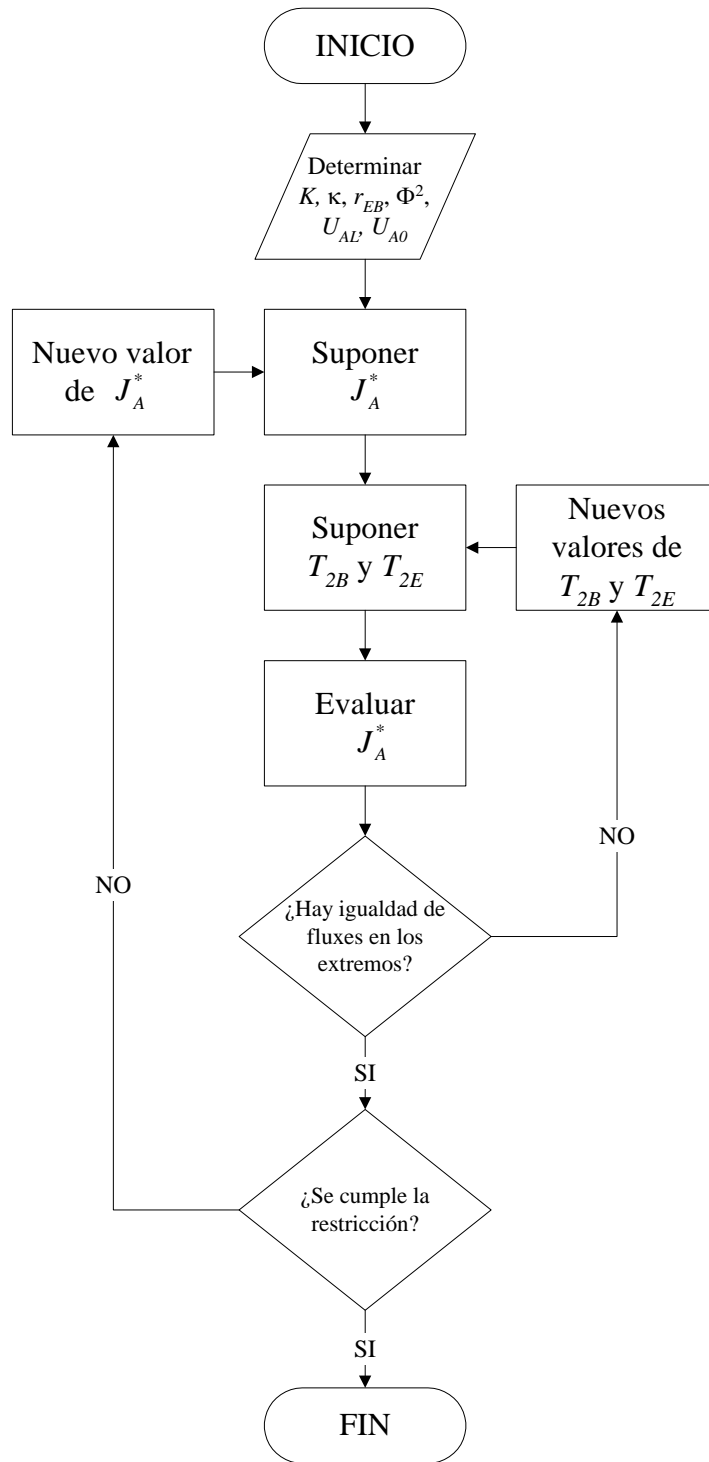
INICIO

Determinar $K$, κ, $r_{EB}$, $\Phi^2$, $U_{AL}$, $U_{A0}$

Nuevo valor de $J_A^*$

Suponer $J_A^*$

Suponer $T_{2B}$ y $T_{2E}$

Nuevos valores de $T_{2B}$ y $T_{2E}$

Evaluar $J_A^*$

NO

NO

¿Hay igualdad de fluxes en los extremos?

SI

¿Se cumple la restricción?

SI

FIN